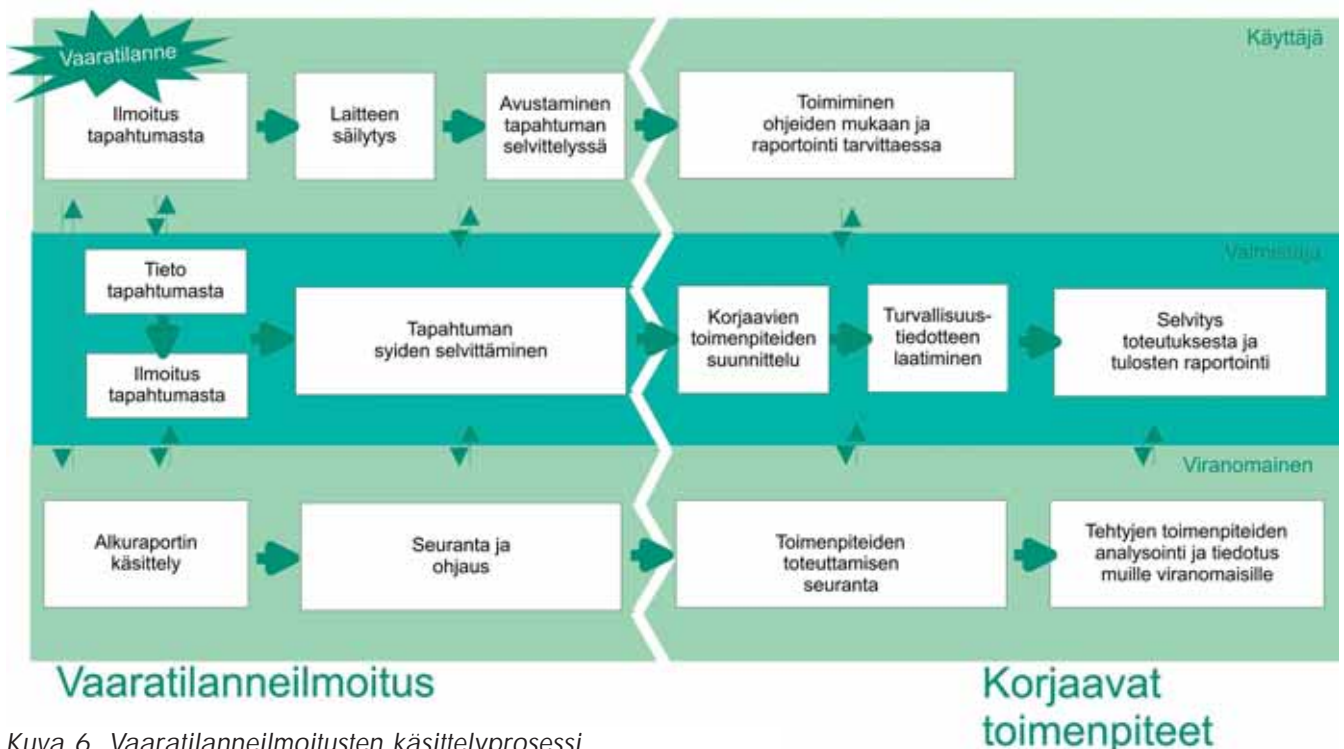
Vaaratilanne

Käyttäjä

Ilmoitus tapahtumasta

Laitteen säilytys

Avustaminen tapahtuman selvittelyssä

Toimiminen ohjeiden mukaan ja raportointi tarvittaessa

Valmistaja

Tieto tapahtumasta

Ilmoitus tapahtumasta

Tapahtuman syiden selvittäminen

Korjaavien toimenpiteiden suunnittelu

Turvallisuustiedotteen laatiminen

Selvitys toteutuksesta ja tulosten raportointi

Viranomainen

Alkuraportin käsittely

Seuranta ja ohjaus

Toimenpiteiden toteuttamisen seuranta

Tehtyjen toimenpiteiden analysointi ja tiedotus muille viranomaisille

Vaaratilanneilmoitus

Korjaavat toimenpiteet

Kuva 6. Vaaratilanneilmoitusten käsittelyprosessi